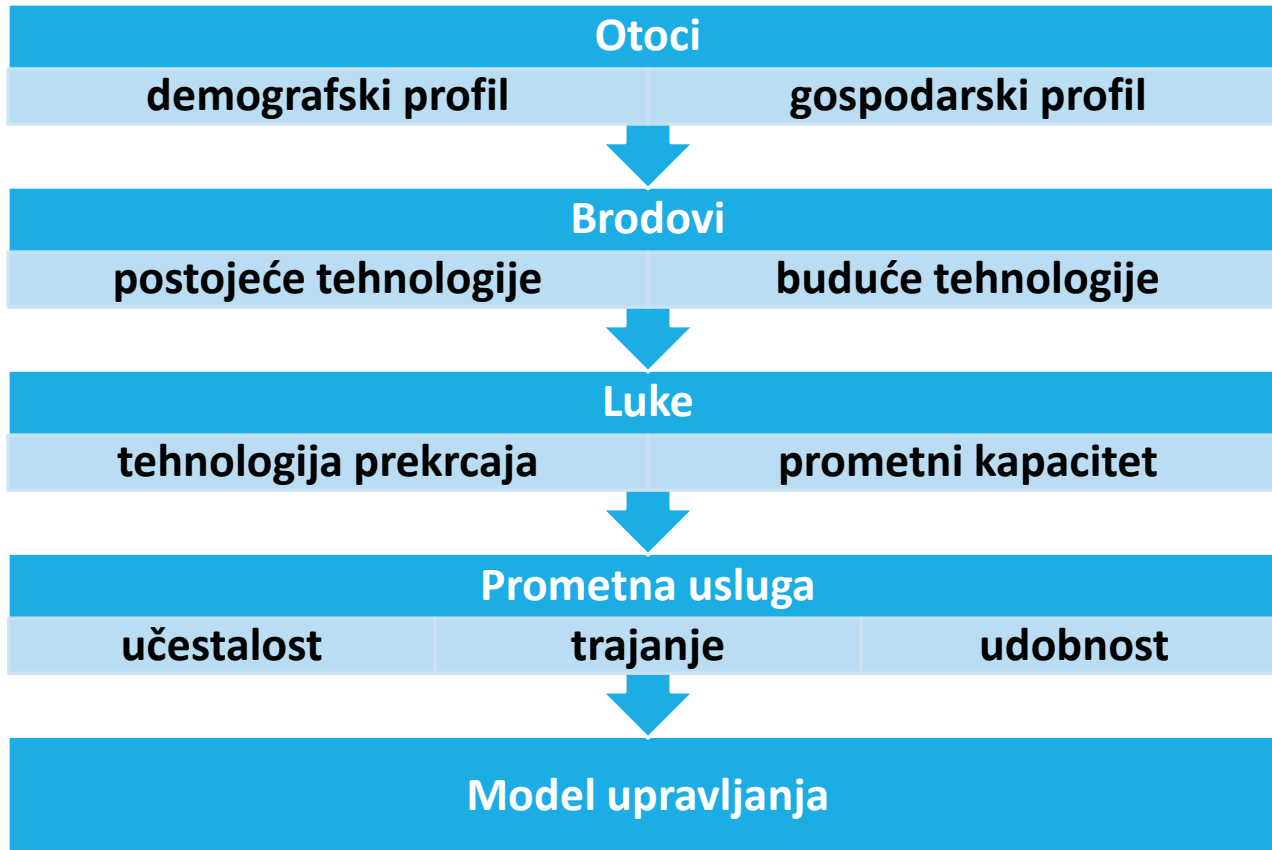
Otoci

| demografski profil | gospodarski profil |
|---|---|

Brodovi

| postojeće tehnologije | buduće tehnologije |
|---|---|

Luke

| tehnologija prekrcaja | prometni kapacitet |
|---|---|

Prometna usluga

| učestalost | trajanje | udobnost |
|---|---|---|

Model upravljanja